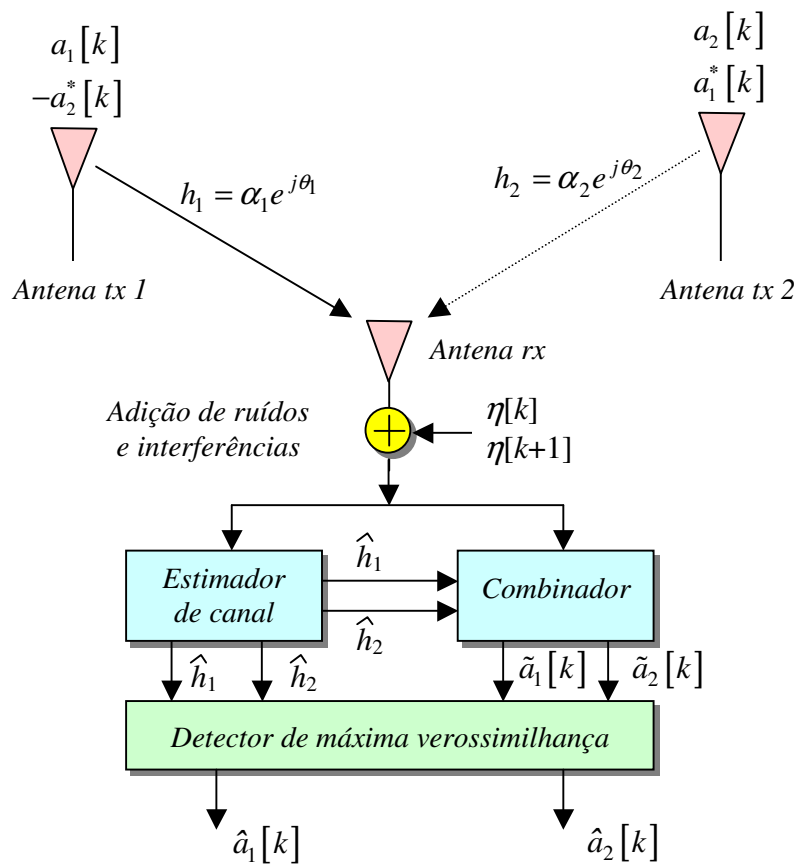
$a_1[k]$
$-a_2^*[k]$

$a_2[k]$
$a_1^*[k]$

$h_1 = \alpha_1 e^{j\theta_1}$

$h_2 = \alpha_2 e^{j\theta_2}$

Antena tx 1

Antena tx 2

Antena rx

Adição de ruídos e interferências

$\eta[k]$
$\eta[k+1]$

Estimador de canal

$\widehat{h}_1$

$\widehat{h}_2$

Combinador

$\widehat{h}_1$ $\widehat{h}_2$

$\tilde{a}_1[k]$ $\tilde{a}_2[k]$

Detector de máxima verossimilhança

$\hat{a}_1[k]$

$\hat{a}_2[k]$